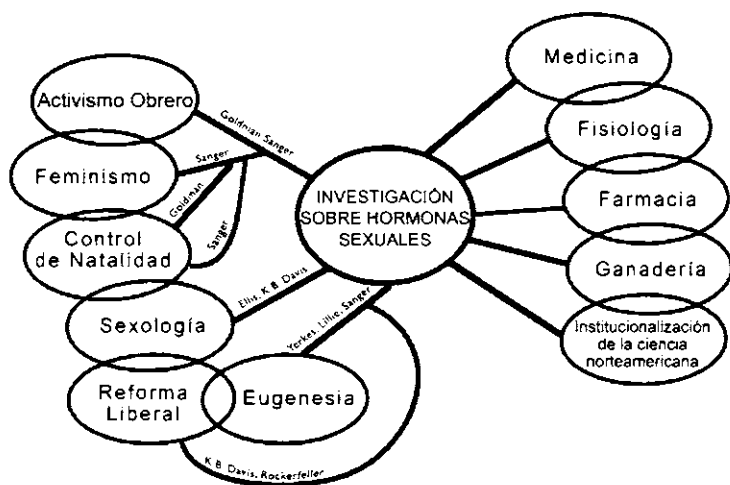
INVESTIGACIÓN SOBRE HORMONAS SEXUALES

Activismo Obrero

Goldman Sanger

Feminismo

Sanger

Goldman

Control de Natalidad

Sanger

Sexología

Ellis, K B Davis

Reforma Liberal

Eugenesia

Yerkes, Lillie, Sanger

K B Davis, Rockerfeller

Medicina

Fisiología

Farmacia

Ganadería

Institucionalización de la ciencia norteamericana